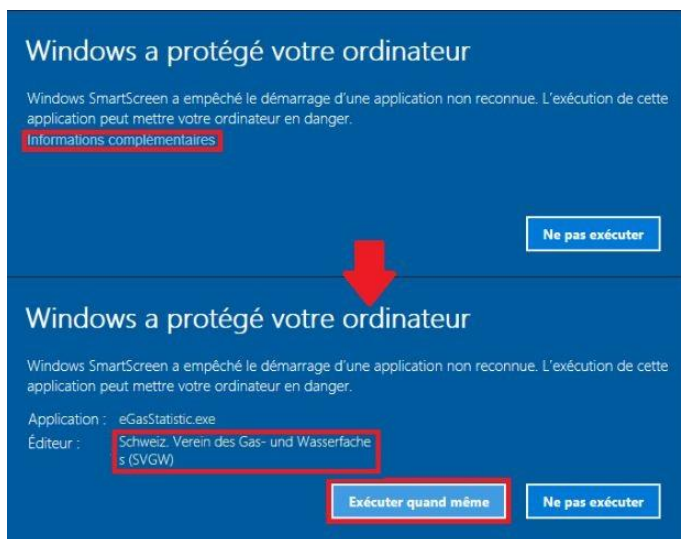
Windows a protégé votre ordinateur

Windows SmartScreen a empêché le démarrage d'une application non reconnue. L'exécution de cette application peut mettre votre ordinateur en danger.
Informations complémentaires

Ne pas exécuter

Windows a protégé votre ordinateur

Windows SmartScreen a empêché le démarrage d'une application non reconnue. L'exécution de cette application peut mettre votre ordinateur en danger.

Application : eGasStatistic.exe
Éditeur : Schweiz. Verein des Gas- und Wasserfaches (SVGW)

Exécuter quand même

Ne pas exécuter